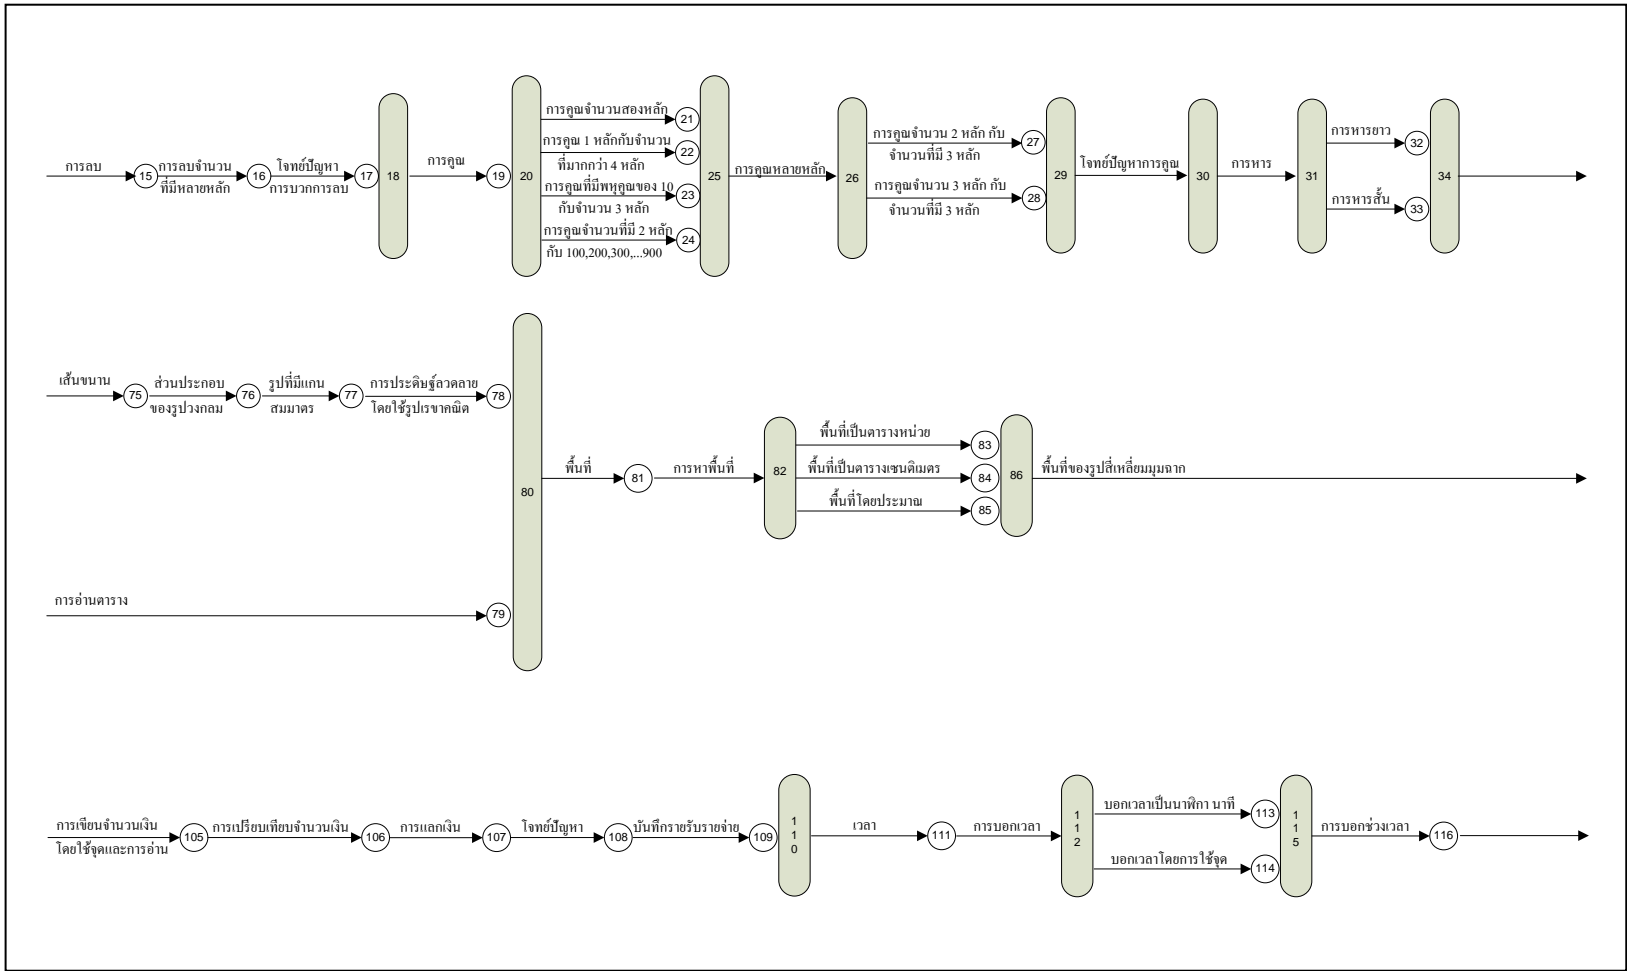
การลบ 15 การลบจำนวนที่มีหลายหลัก 16 โจทย์ปัญหาการบวกการลบ 17 18 การคูณ 19 20 การคูณจำนวนสองหลัก 21 การคูณ 1 หลักกับจำนวนที่มากกว่า 4 หลัก 22 การคูณที่มีพหุคูณของ 10 กับจำนวน 3 หลัก 23 การคูณจำนวนที่มี 2 หลัก กับ 100,200,300,...900 24 25 การคูณหลายหลัก 26 การคูณจำนวน 2 หลัก กับ จำนวนที่มี 3 หลัก 27 การคูณจำนวน 3 หลัก กับ จำนวนที่มี 3 หลัก 28 29 โจทย์ปัญหาการคูณ 30 การหาร 31 การหารยาว 32 การหารสั้น 33 34

เส้นขนาน 75 ส่วนประกอบของรูปวงกลม 76 รูปที่มีแกนสมมาตร 77 การประดิษฐ์ลวดลายโดยใช้รูปเรขาคณิต 78 80 พื้นที่ 81 การหาพื้นที่ 82 พื้นที่เป็นตารางหน่วย 83 พื้นที่เป็นตารางเซนติเมตร 84 พื้นที่โดยประมาณ 85 86 พื้นที่ของรูปสี่เหลี่ยมมุมฉาก

การอ่านตาราง 79

การเขียนจำนวนเงินโดยใช้จุดและการอ่าน 105 การเปรียบเทียบจำนวนเงิน 106 การแลกเงิน 107 โจทย์ปัญหา 108 บันทึกรายรับรายจ่าย 109 110 เวลา 111 การบอกเวลา 112 บอกเวลาเป็นนาฬิกา นาที 113 บอกเวลาโดยการใช้จุด 114 115 การบอกช่วงเวลา 116